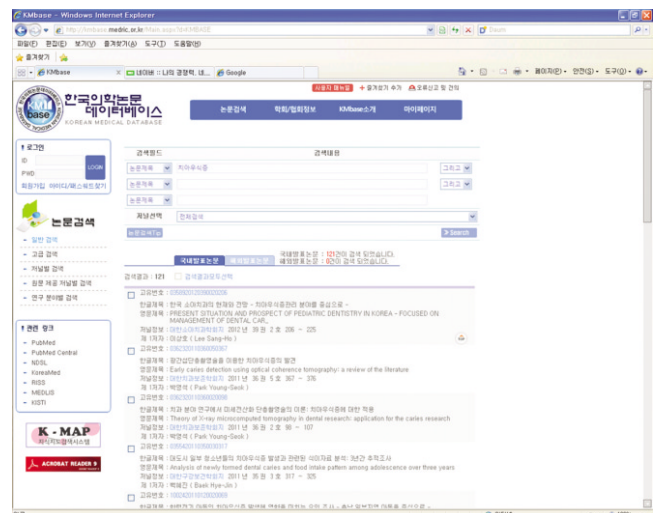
KMbase - Windows Internet Explorer

http://kmbase.medric.or.kr/Main.aspx?d=KMBASE

파일(F) 편집(E) 보기(V) 즐겨찾기(A) 도구(T) 도움말(H)

즐겨찾기

KMbase | 네이버 :: 나의 경쟁력, 네... | Google

페이지(P) 안전(S) 도구(O)

사용자 매뉴얼 | 즐겨찾기 추가 | 오류신고 및 건의

한국의학논문데이터베이스 KOREAN MEDICAL DATABASE

논문검색 | 학회/협회정보 | KMbase소개 | 마이페이지

로그인
ID
PWD
LOGIN
회원가입 아이디/패스워드찾기

논문검색
- 일반 검색
- 고급 검색
- 저널별 검색
- 원문 제공 저널별 검색
- 연구 분야별 검색

관련 링크
- PubMed
- PubMed Central
- NDSL
- KoreaMed
- RISS
- MEDLIS
- KISTI

K-MAP
ACROBAT READER 9

| 검색필드 | 검색내용 | |
|---|---|---|
| 논문제목 | 치아우식증 | 그리고 |
| 논문제목 | | 그리고 |
| 논문제목 | | |
| 저널선택 | 전체검색 | |

논문검색Tip | Search

국내발표논문 | 해외발표논문 | 국내발표논문 : 121건이 검색 되었습니다. 해외발표논문 : 0건이 검색 되었습니다.

검색결과 : 121 검색결과내재검색

고유번호 : 0352920120060230206
한글제목 : 한국 소아치과의 현재와 전망 - 치아우식증관리 분야를 중심으로 -
영문제목 : PRESENT SITUATION AND PROSPECT OF PEDIATRIC DENTISTRY IN KOREA - FOCUSED ON MANAGEMENT OF DENTAL CAR...
저널정보 : 대한소아치과학회지 2012년 39권 2호 206 ~ 225
제 1저자 : 이상호 ( Lee Sang-Ho )

고유번호 : 0352920110360050367
한글제목 : 광간섭단층촬영술을 이용한 치아우식증의 발견
영문제목 : Early caries detection using optical coherence tomography: a review of the literature
저널정보 : 대한치과보존학회지 2011년 36권 5호 367 ~ 376
제 1저자 : 박영석 ( Park Young-Seok )

고유번호 : 0352920110360020090
한글제목 : 치과 분야 연구에서 미세전산화 단층촬영술의 이용: 치아우식증에 대한 적용
영문제목 : Theory of X-ray microcomputed tomography in dental research: application for the caries research
저널정보 : 대한치과보존학회지 2011년 36권 2호 90 ~ 107
제 1저자 : 박영석 ( Park Young-Seok )

고유번호 : 0352920110350030317
한글제목 : 어드시 일부 청소년들의 치아우식증 발생과 관련된 식이요소 분석: 3년간 추적조사
영문제목 : Analysis of newly formed dental caries and food intake pattern among adolescence over three years
저널정보 : 대한구강보건학회지 2011년 35권 3호 317 ~ 325
제 1저자 : 백희진 ( Baek Hye-Jin )

고유번호 : 0352420110350020065
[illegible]